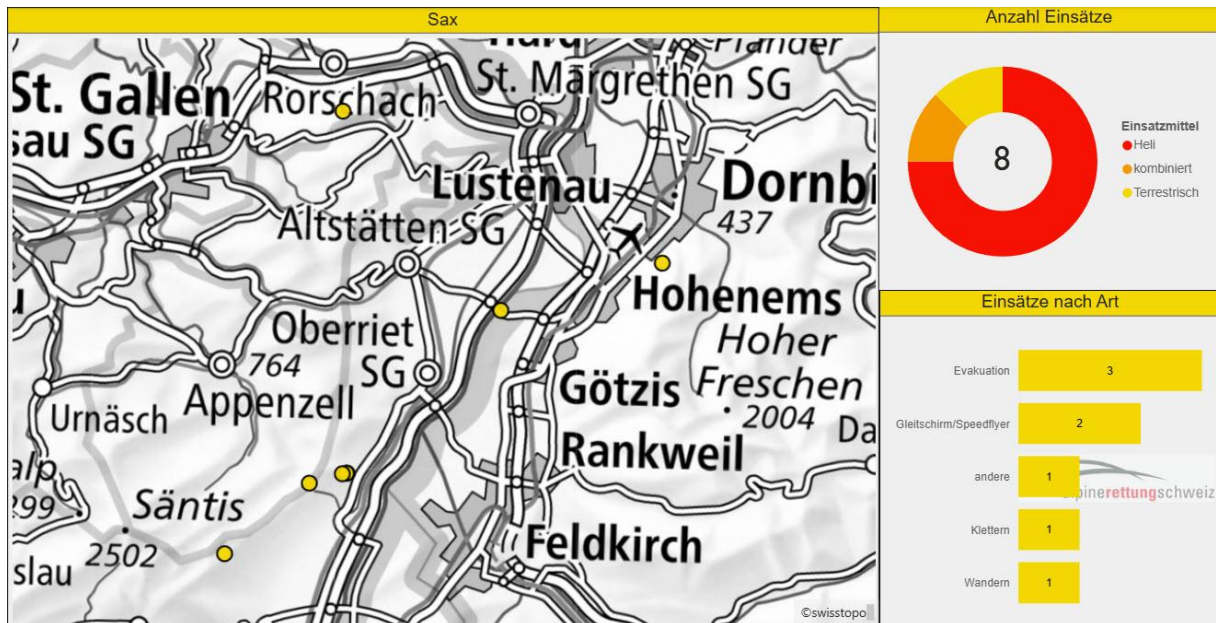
Sax

St. Gallen
sau SG
Rorschach
St. Margrethen SG
Lustenau
Dornbi
437
Altstätten SG
Hohenems
Oberriet SG
Hoher Freschen
2004
764
Appenzell
Götzis
Urnäsch
Rankweil
Da
alp
299
Säntis
2502
Feldkirch
slau
©swisstopo

Anzahl Einsätze

8

Einsatzmittel
Heli
kombiniert
Terrestrisch

Einsätze nach Art

| | |
|---|---|
| Evakuation | 3 |
| Gleitschirm/Speedflyer | 2 |
| andere | 1 |
| Klettern | 1 |
| Wandern | 1 |

alpinerettungschweiz